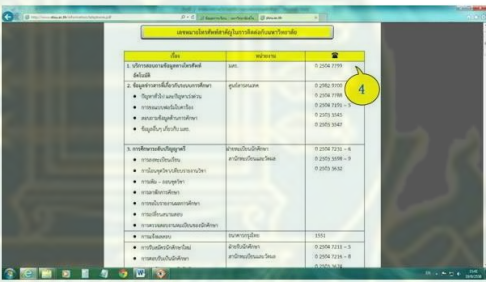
เลขหมายโทรศัพท์ที่สำคัญในการติดต่อกับมหาวิทยาลัย

| เรื่อง | หน่วยงาน | ☎ |
|---|---|---|
| 1. บริการสอบถามข้อมูลทางโทรศัพท์อัตโนมัติ | มสธ. | 0 2504 7799 |
| 2. ข้อมูลข่าวสารทั่วไปเกี่ยวกับระบบการศึกษา • วิชาเอกที่เปิดสอน/หลักสูตร • การสอบ • สอบถามข้อมูลด้านการศึกษา • ข้อมูลอื่นๆ | ศูนย์สารสนเทศ | 0 2982 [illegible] 0 2504 7788 0 2503 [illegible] 0 2503 3540 0 2503 3547 |
| 3. การศึกษาระดับปริญญาตรี • การลงทะเบียนเรียน • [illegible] • การเพิ่ม – ถอนชุดวิชา • การลาพักการศึกษา • การเทียบโอน • การเปลี่ยนสาขา • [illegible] | ฝ่ายลงทะเบียนนักศึกษา สำนักทะเบียนและวัดผล | 0 2504 7231 – 4 0 2503 3598 – 9 0 2503 3632 |
| • การโอนเงิน | ธนาคาร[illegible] | 1551 |
| • การรับสมัครนักศึกษาใหม่ • การขอรับเอกสาร | ฝ่ายรับนักศึกษา สำนักทะเบียนและวัดผล | 0 2504 7212 – 5 0 2504 7216 – 8 0 2503 3626 |

4